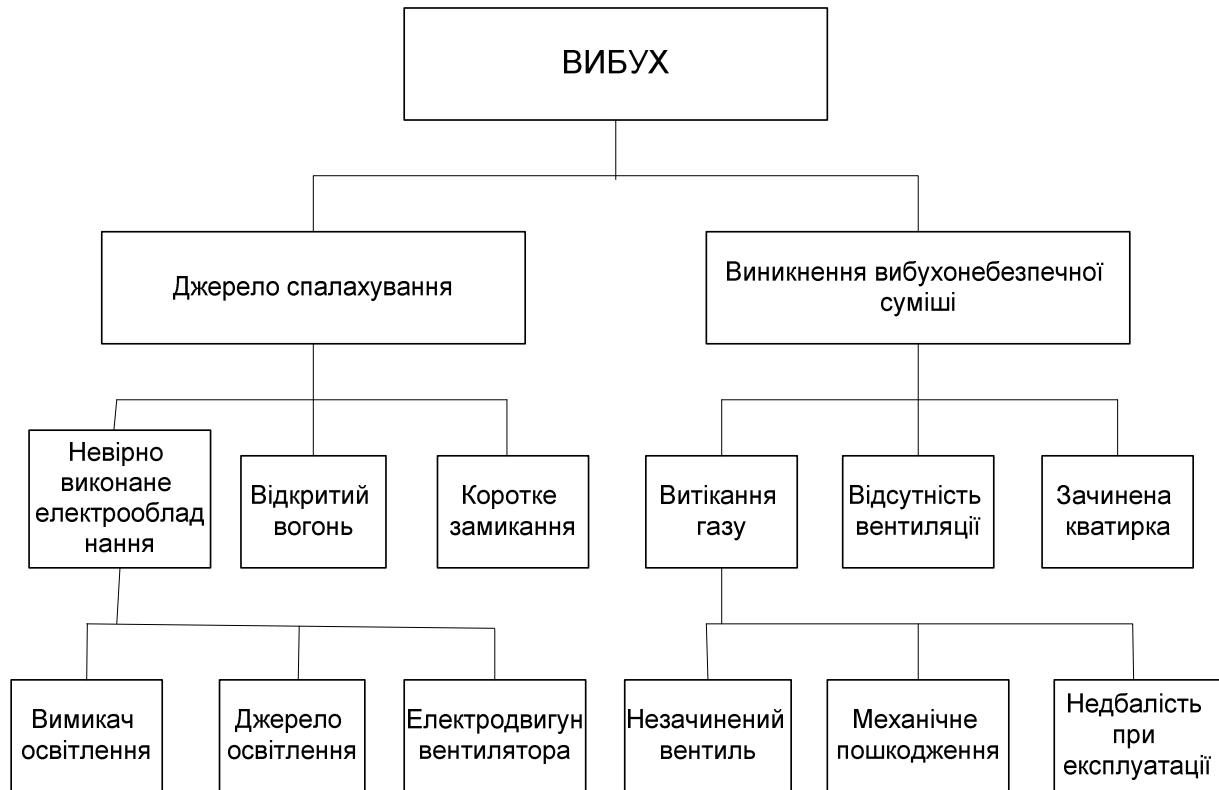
ВИБУХ

Джерело спалахування

Виникнення вибухонебезпечної суміші

Невірно виконане електрообладнання

Відкритий вогонь

Коротке замикання

Витікання газу

Відсутність вентиляції

Зачинена кватирка

Вимикач освітлення

Джерело освітлення

Електродвигун вентилятора

Незачинений вентиль

Механічне пошкодження

Недбалість при експлуатації